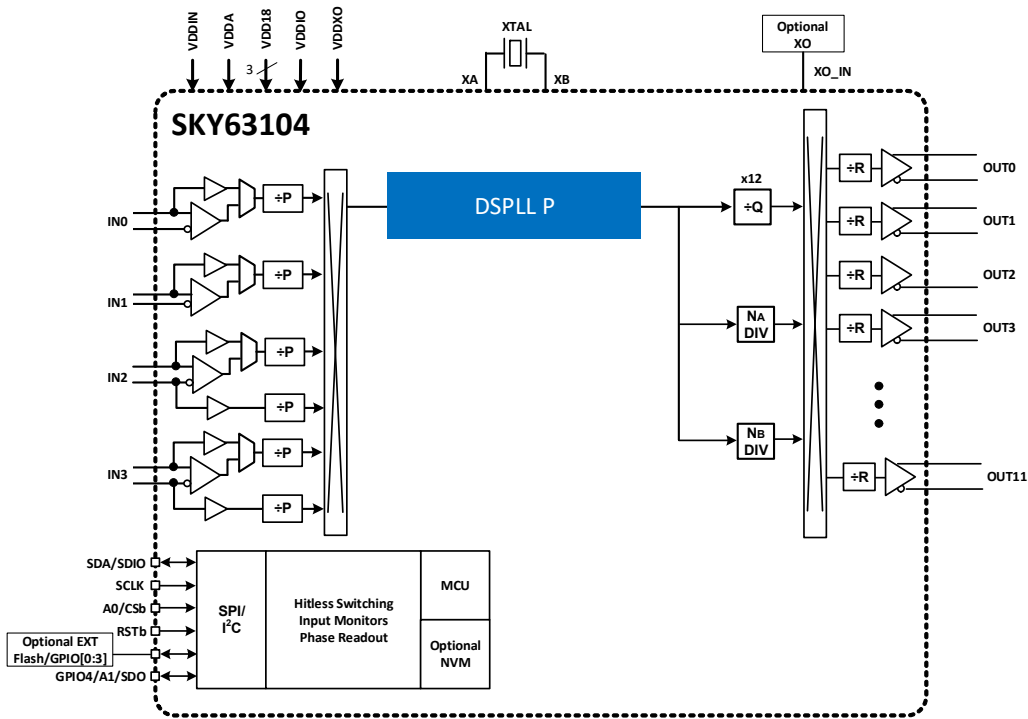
VDDIN
VDDA
VDD18
3
VDDIO
VDDXO
XTAL
XA
XB
Optional XO
XO_IN
SKY63104
IN0
÷P
IN1
÷P
IN2
÷P
÷P
IN3
÷P
÷P
DSPLL P
x12
÷Q
$N_A$ DIV
$N_B$ DIV
÷R
OUT0
÷R
OUT1
÷R
OUT2
÷R
OUT3
÷R
OUT11
SDA/SDIO
SCLK
A0/CSb
RSTb
Optional EXT Flash/GPIO[0:3]
GPIO4/A1/SDO
SPI/ $I^2C$
Hitless Switching
Input Monitors
Phase Readout
MCU
Optional NVM